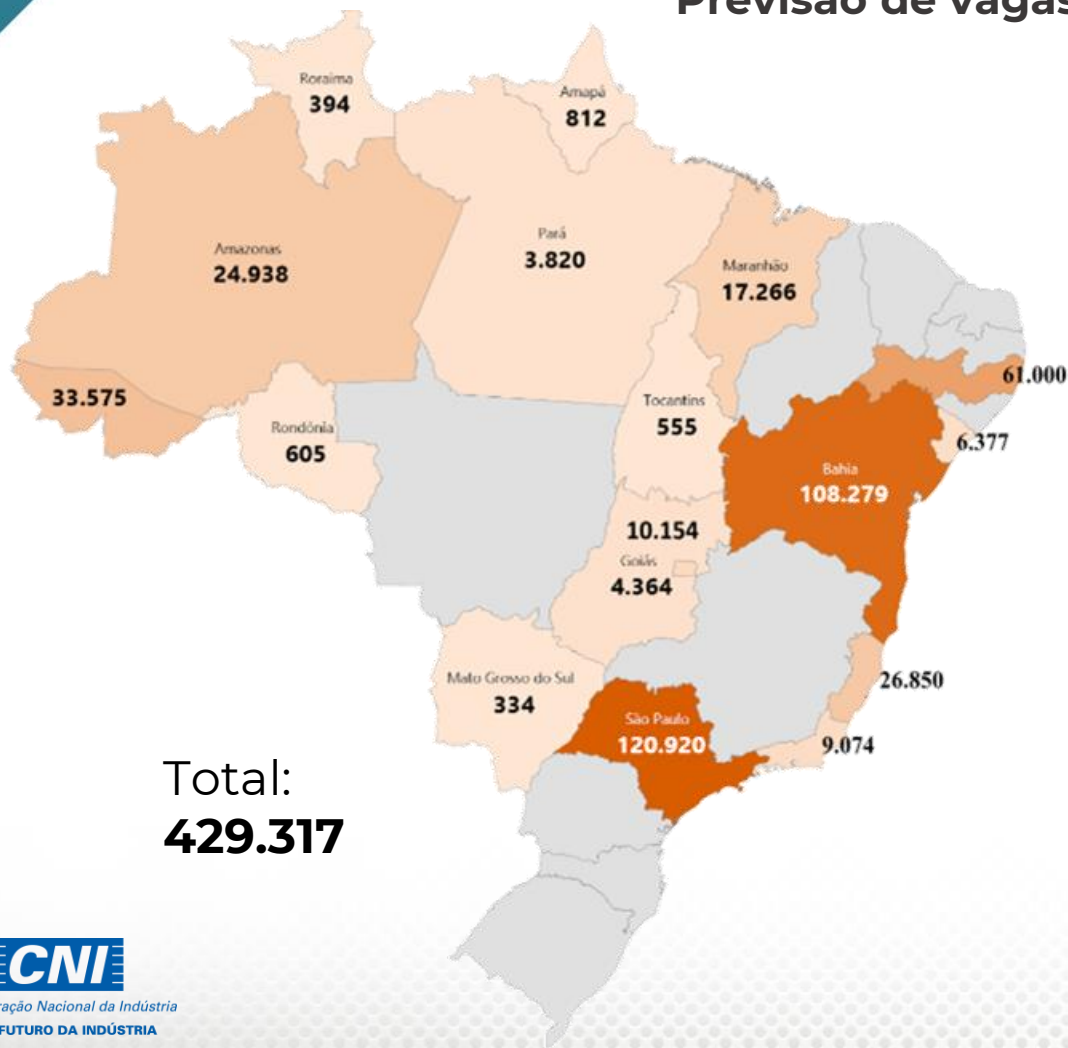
Previsão de vagas

Roraima
394

Amapá
812

Amazonas
24.938

Pará
3.820

Maranhão
17.266

61.000

33.575

Tocantins
555

Rondônia
605

6.377

Bahia
108.279

10.154

Goiás
4.364

Mato Grosso do Sul
334

26.850

São Paulo
120.920

9.074

Total:
**429.317**

CNI
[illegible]ração Nacional da Indústria
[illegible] FUTURO DA INDÚSTRIA